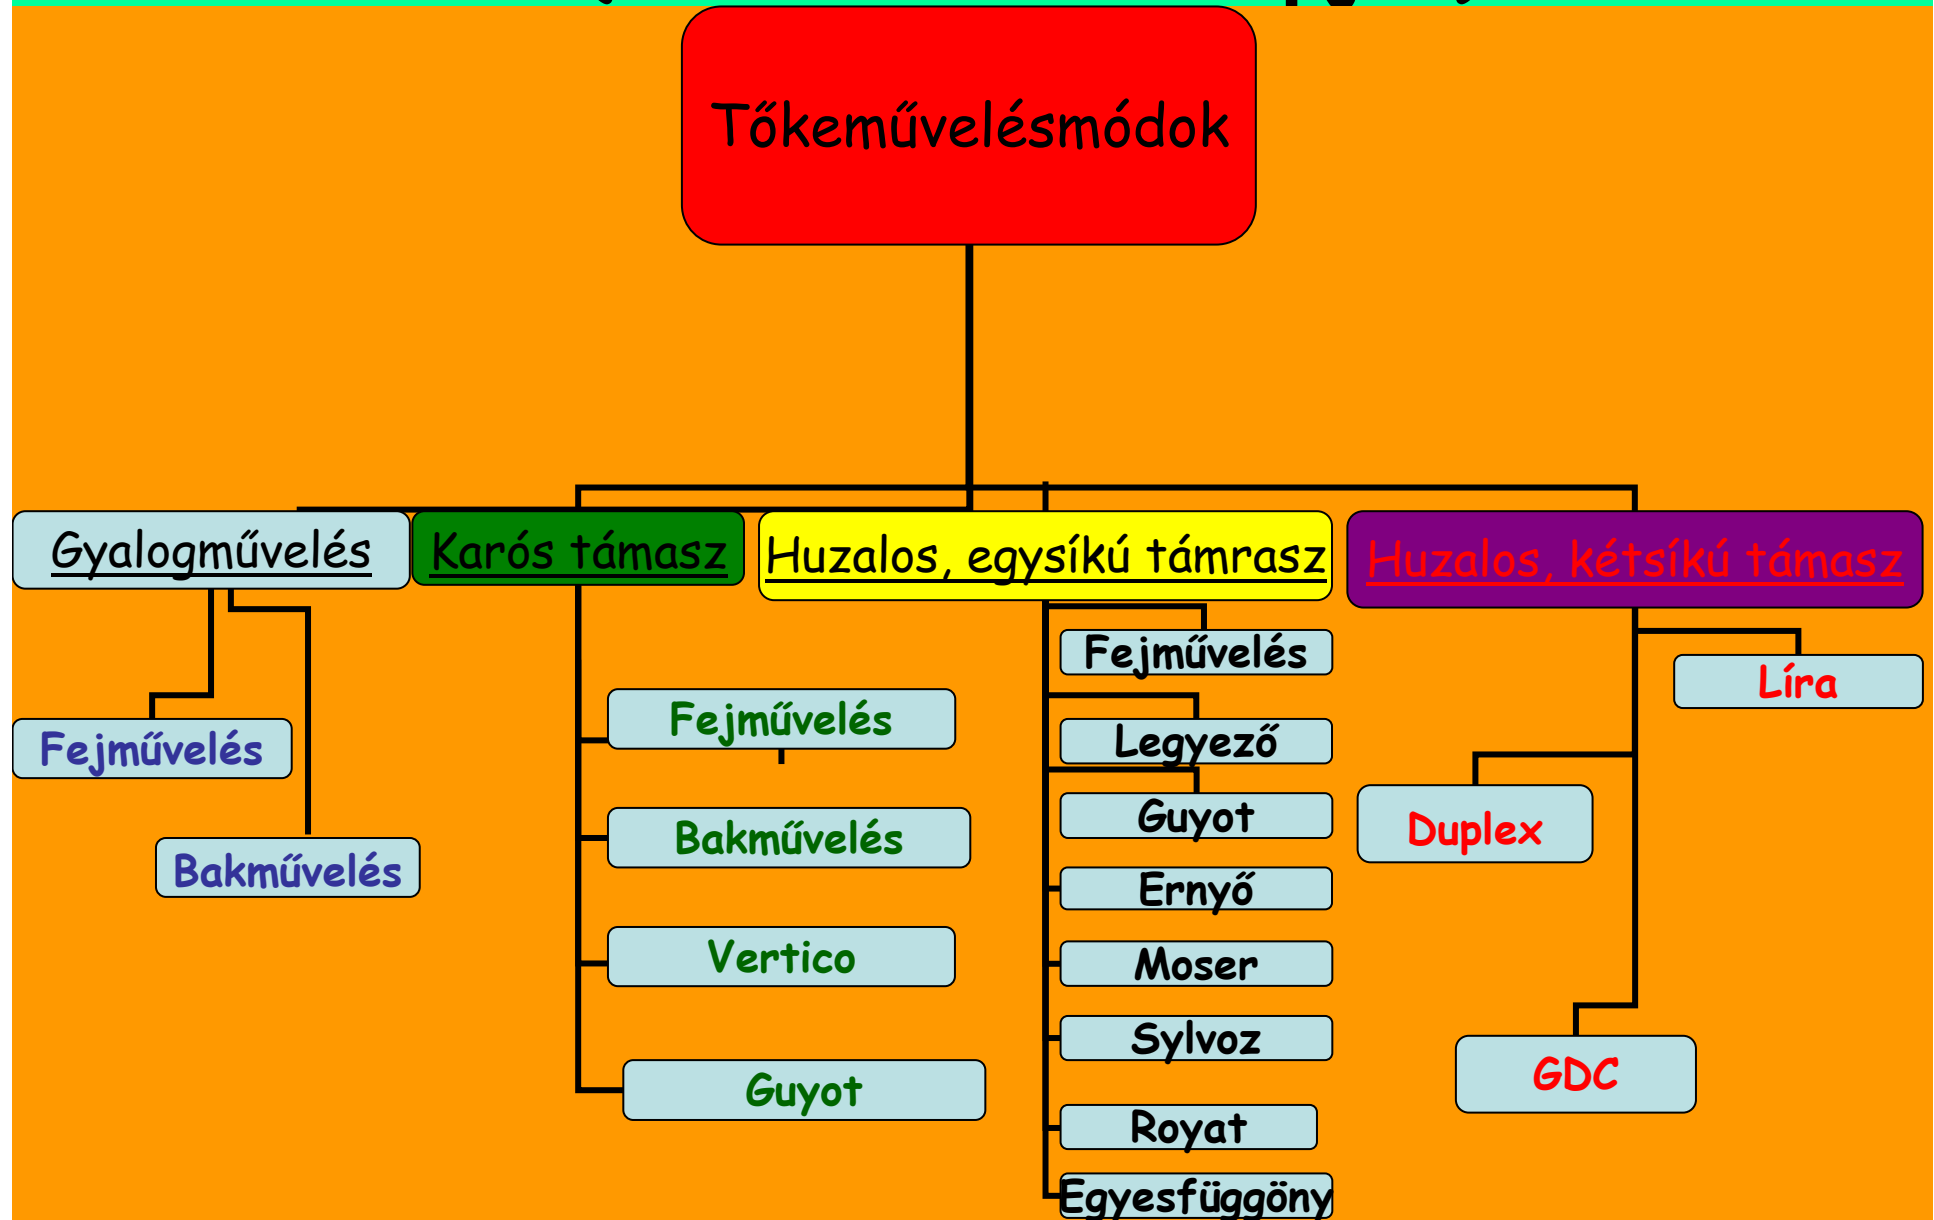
Tőkeművelésmódok

Gyalogművelés

Fejművelés

Bakművelés

Karós támasz

Fejművelés

Bakművelés

Vertico

Guyot

Huzalos, egysíkú támrasz

Fejművelés

Legyező

Guyot

Ernyő

Moser

Sylvoz

Royat

Egyesfüggöny

Huzalos, kétsíkú támasz

Líra

Duplex

GDC